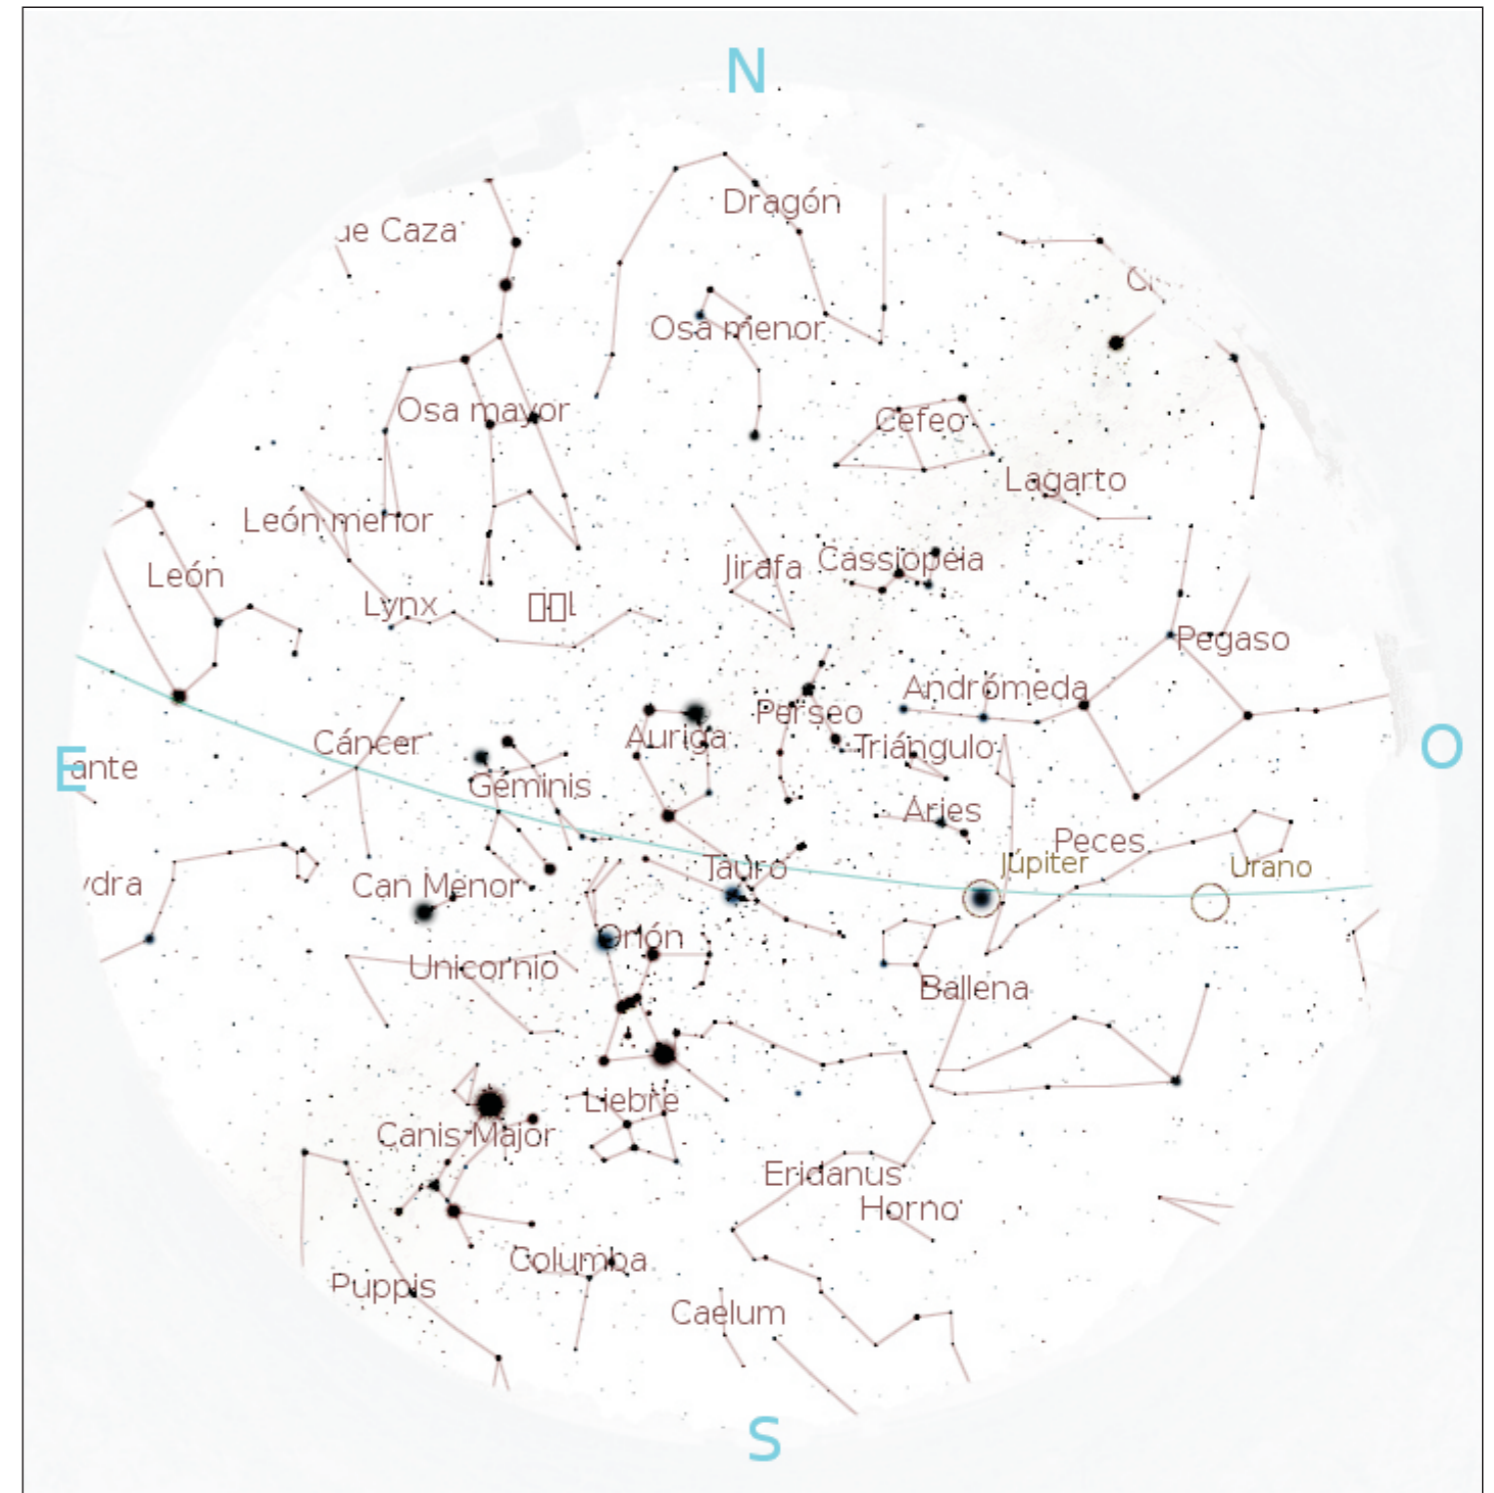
N

Dragón

ue Caza

Osa menor

Cefeo

Osa mayor

Lagarto

León menor

León

Jirafa

Cassiopeia

Lynx

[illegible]

Pegaso

Andrómeda

Perseo

Auriga

Cáncer

Triángulo

E

ante

Géminis

O

Aries

Peces

Júpiter

Urano

ydra

Can Menor

Tauro

Orión

Unicornio

Ballena

Liebre

Canis Major

Eridanus

Horno

Columba

Puppis

Caelum

S